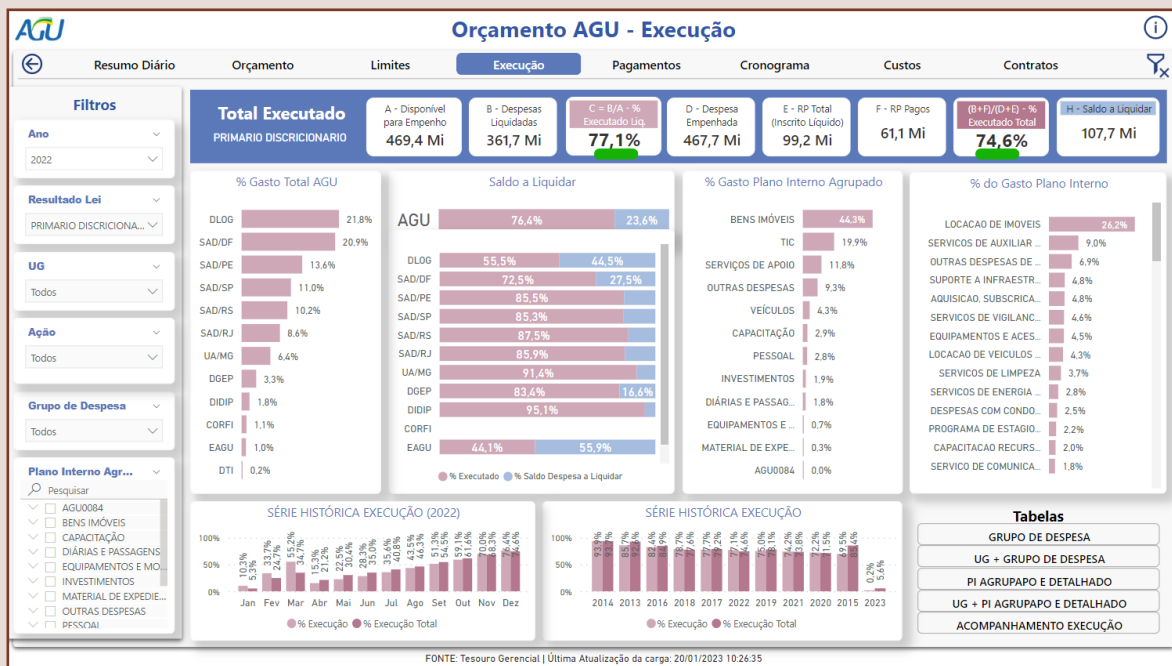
AGU

Orçamento AGU - Execução

Resumo Diário | Orçamento | Limites | Execução | Pagamentos | Cronograma | Custos | Contratos

Filtros

Ano
2022

Resultado Lei
PRIMARIO DISCRICIONA...

UG
Todos

Ação
Todos

Grupo de Despesa
Todos

Plano Interno Agr...
Pesquisar
AGU0084
BENS IMÓVEIS
CAPACITAÇÃO
DIÁRIAS E PASSAGENS
EQUIPAMENTOS E MO...
INVESTIMENTOS
MATERIAL DE EXPEDIE...
OUTRAS DESPESAS
PESSOAL

Total Executado
PRIMARIO DISCRICIONARIO

A - Disponível para Empenho
469,4 Mi

B - Despesas Liquidadas
361,7 Mi

C = B/A - % Executado Liq.
77,1%

D - Despesa Empenhada
467,7 Mi

E - RP Total (Inscrito Líquido)
99,2 Mi

F - RP Pagos
61,1 Mi

(B+F)/(D+E) - % Executado Total
74,6%

H - Saldo a Liquidar
107,7 Mi

% Gasto Total AGU
DLOG 21,8%
SAD/DF 20,9%
SAD/PE 13,6%
SAD/SP 11,0%
SAD/RS 10,2%
SAD/RJ 8,6%
UA/MG 6,4%
DGEP 3,3%
DIDIP 1,8%
CORFI 1,1%
EAGU 1,0%
DTI 0,2%

Saldo a Liquidar
AGU 76,4% 23,6%
DLOG 55,5% 44,5%
SAD/DF 72,5% 27,5%
SAD/PE 85,5%
SAD/SP 85,3%
SAD/RS 87,5%
SAD/RJ 85,9%
UA/MG 91,4%
DGEP 83,4% 16,6%
DIDIP 95,1%
CORFI
EAGU 44,1% 55,9%
% Executado   % Saldo Despesa a Liquidar

% Gasto Plano Interno Agrupado
BENS IMÓVEIS 44,3%
TIC 19,9%
SERVIÇOS DE APOIO 11,8%
OUTRAS DESPESAS 9,3%
VEÍCULOS 4,3%
CAPACITAÇÃO 2,9%
PESSOAL 2,8%
INVESTIMENTOS 1,9%
DIÁRIAS E PASSAG... 1,8%
EQUIPAMENTOS E ... 0,7%
MATERIAL DE EXPE... 0,3%
AGU0084 0,0%

% do Gasto Plano Interno
LOCACAO DE IMOVEIS 26,2%
SERVICOS DE AUXILIAR ... 9,0%
OUTRAS DESPESAS DE ... 6,9%
SUPORTE A INFRAESTR... 4,8%
AQUISICAO, SUBSCRICA... 4,8%
SERVICOS DE VIGILANC... 4,6%
EQUIPAMENTOS E ACES... 4,5%
LOCACAO DE VEICULOS ... 4,3%
SERVICOS DE LIMPEZA 3,7%
SERVICOS DE ENERGIA ... 2,8%
DESPESAS COM CONDO... 2,5%
PROGRAMA DE ESTAGIO... 2,2%
CAPACITACAO RECURS... 2,0%
SERVICO DE COMUNICA... 1,8%

SÉRIE HISTÓRICA EXECUÇÃO (2022)
100%
50%
0%
Jan 10,3% 5,3%
Fev 23,7% 24,7%
Mar 55,2% 34,7%
Abr 15,3% 21,2%
Mai 22,5% 30,4%
Jun 28,3% 35,0%
Jul 35,6% 40,8%
Ago 43,5% 46,3%
Set 51,3% 53,5%
Out 59,1% 61,6%
Nov 70,0% 68,3%
Dez 76,4% 74,6%
% Execução   % Execução Total

SÉRIE HISTÓRICA EXECUÇÃO
100%
50%
0%
2014 93,9% 92,2%
2013 85,7% 88,7%
2016 82,4% 84,0%
2018 78,7% 76,7%
2017 77,7% 79,0%
2022 77,1% 74,6%
2019 75,0% 78,1%
2021 74,2% 73,8%
2020 72,2% 71,5%
2015 69,5% 64,8%
2023 0,2% 5,6%
% Execução   % Execução Total

Tabelas
GRUPO DE DESPESA
UG + GRUPO DE DESPESA
PI AGRUPAPO E DETALHADO
UG + PI AGRUPAPO E DETALHADO
ACOMPANHAMENTO EXECUÇÃO

FONTE: Tesouro Gerencial | Última Atualização da carga: 20/01/2023 10:26:35